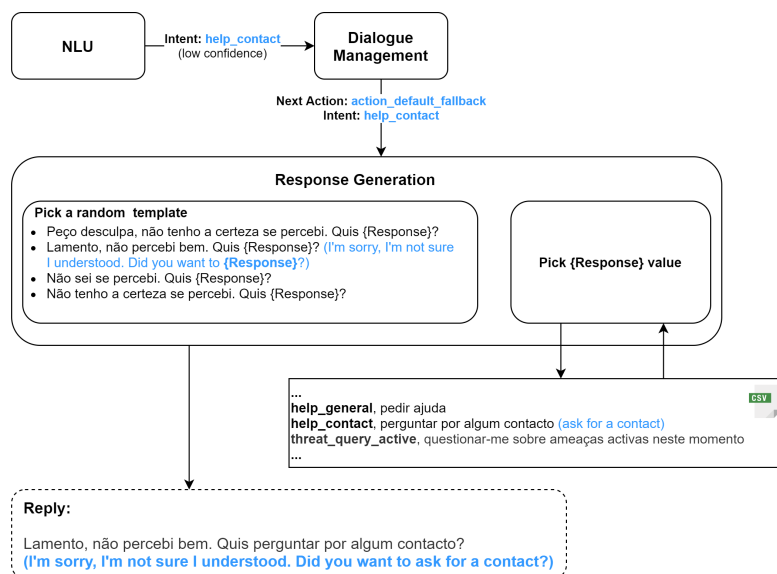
NLU

Intent: help_contact
(low confidence)

Dialogue Management

Next Action: action_default_fallback
Intent: help_contact

Response Generation

Pick a random template
- Peço desculpa, não tenho a certeza se percebi. Quis {Response}?
- Lamento, não percebi bem. Quis {Response}? (I'm sorry, I'm not sure I understood. Did you want to {Response}?)
- Não sei se percebi. Quis {Response}?
- Não tenho a certeza se percebi. Quis {Response}?

Pick {Response} value

...
help_general, pedir ajuda
help_contact, perguntar por algum contacto (ask for a contact)
threat_query_active, questionar-me sobre ameaças activas neste momento
...

CSV

Reply:

Lamento, não percebi bem. Quis perguntar por algum contacto?
(I'm sorry, I'm not sure I understood. Did you want to ask for a contact?)